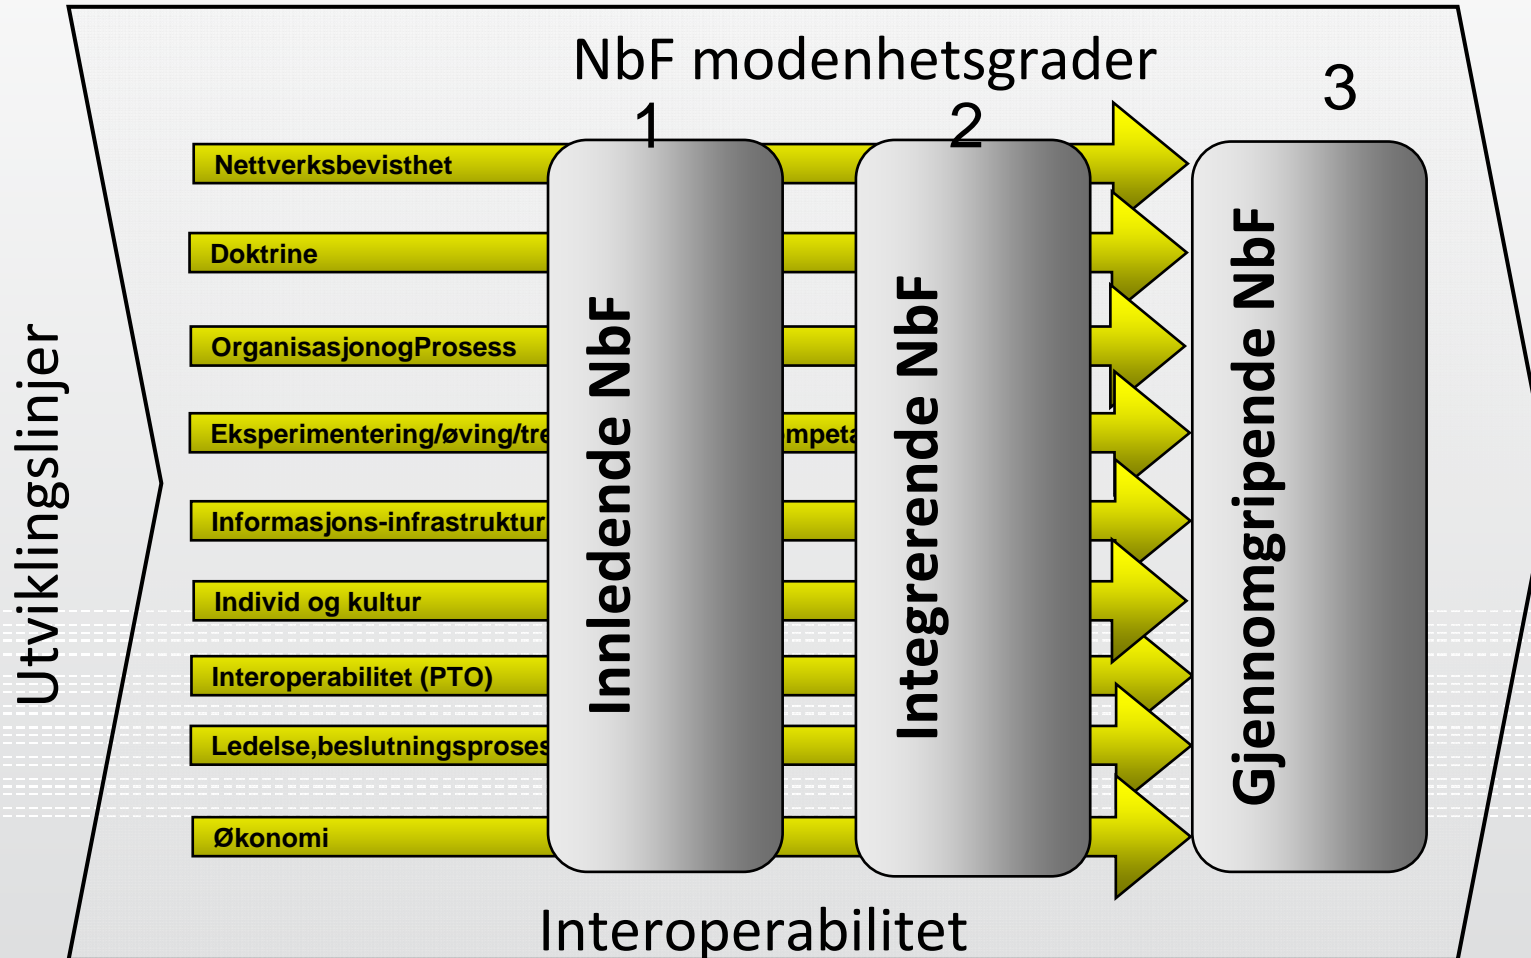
NbF modenhetsgrader

1

2

3

Utviklingslinjer

Nettverksbevisthet

Doktrine

OrganisasjonogProsess

Eksperimentering/øving/tre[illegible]mpeta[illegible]

Informasjons-infrastruktur

Individ og kultur

Interoperabilitet (PTO)

Ledelse,beslutningsproses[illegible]

Økonomi

Innledende NbF

Integrerende NbF

Gjennomgripende NbF

Interoperabilitet